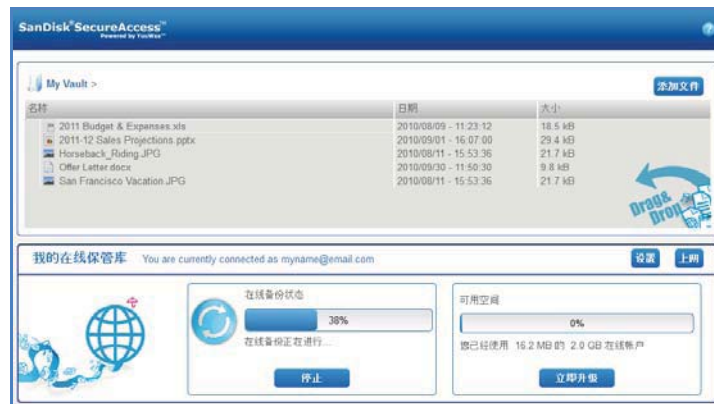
SanDisk® SecureAccess™
Powered by YuuWaa™

My Vault >

添加文件

| 名称 | 日期 | 大小 |
|---|---|---|
| 2011 Budget & Expenses.xls | 2010/08/09 - 11:23:12 | 18.5 kB |
| 2011-12 Sales Projections.pptx | 2010/09/01 - 16:07:00 | 29.4 kB |
| Horseback_Riding.JPG | 2010/08/11 - 15:53:36 | 21.7 kB |
| Offer Letter.docx | 2010/09/30 - 11:50:30 | 9.8 kB |
| San Francisco Vacation.JPG | 2010/08/11 - 15:53:36 | 21.7 kB |

Drag & Drop

我的在线保管库 You are currently connected as myname@email.com

设置 上网

在线备份状态

38%

在线备份正在进行...

停止

可用空间

0%

您已经使用 16.2 MB 的 2.0 GB 在线帐户

立即升级